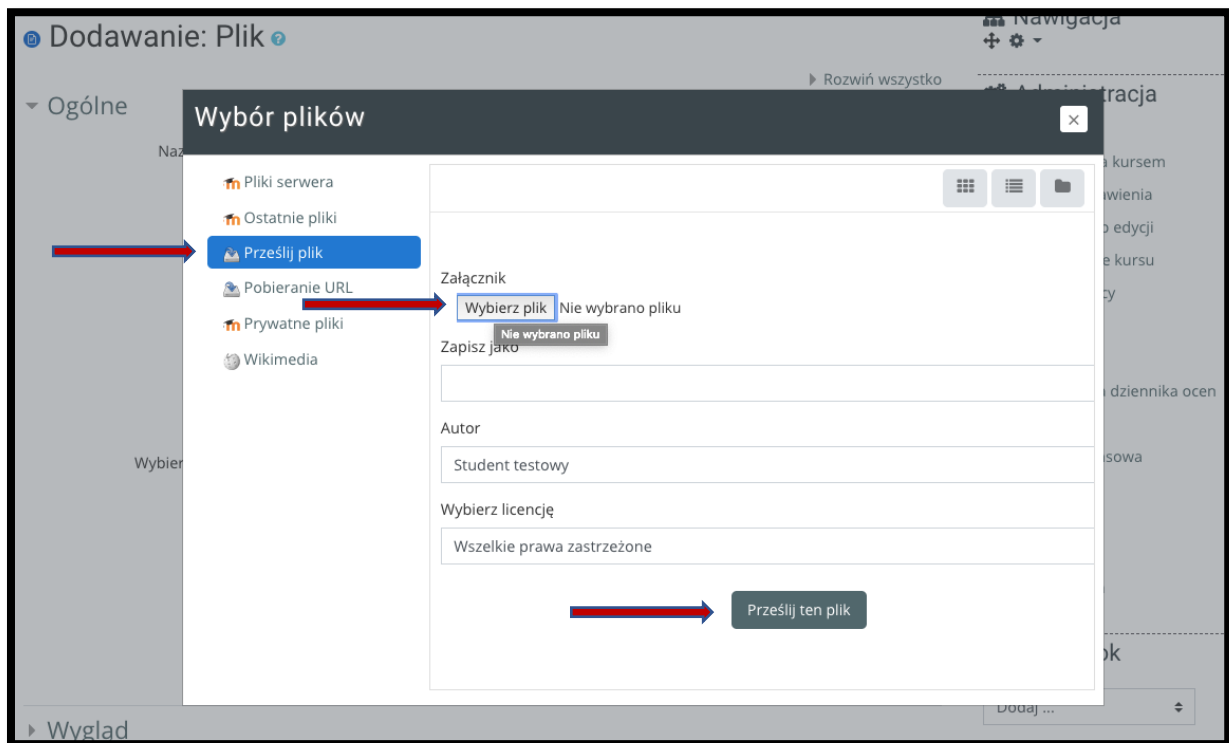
Dodawanie: Plik

Nawigacja

Rozwiń wszystko

Ogólne

Administracja

Naz

a kursem

wienia

o edycji

e kursu

cy

dziennika ocen

Wybier

sowa

ok

Dodaj ...

Wygląd

Wybór plików

×

Pliki serwera

Ostatnie pliki

Prześlij plik

Pobieranie URL

Prywatne pliki

Wikimedia

Załącznik

Wybierz plik Nie wybrano pliku

Nie wybrano pliku

Zapisz jako

Autor

Student testowy

Wybierz licencję

Wszelkie prawa zastrzeżone

Prześlij ten plik